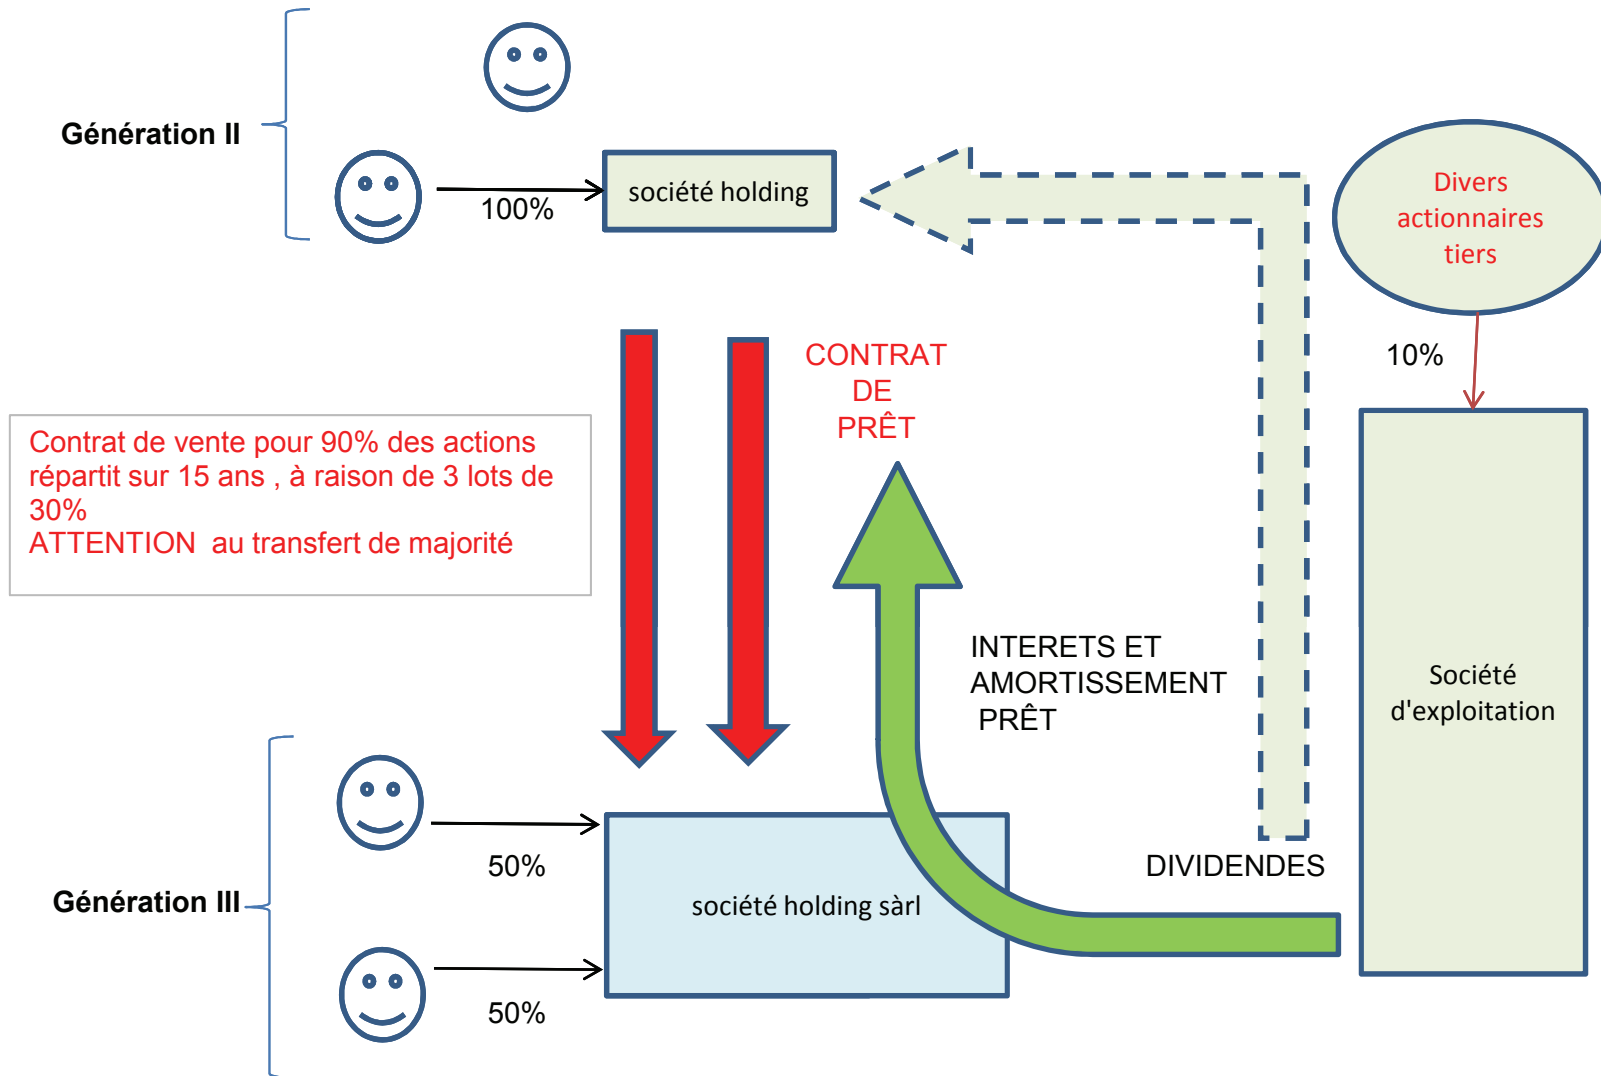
Génération II

100%

société holding

Divers actionnaires tiers

10%

CONTRAT DE PRÊT

Contrat de vente pour 90% des actions répartit sur 15 ans , à raison de 3 lots de 30%
ATTENTION au transfert de majorité

INTERETS ET AMORTISSEMENT PRÊT

Société d'exploitation

DIVIDENDES

50%

Génération III

société holding sàrl

50%